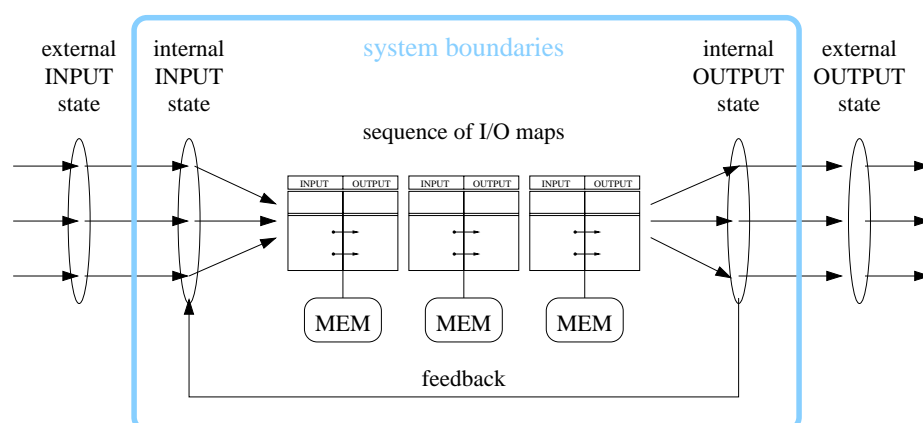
external INPUT state

internal INPUT state

system boundaries

internal OUTPUT state

external OUTPUT state

sequence of I/O maps

| INPUT | OUTPUT |
|---|---|

| INPUT | OUTPUT |
|---|---|

| INPUT | OUTPUT |
|---|---|

MEM

MEM

MEM

feedback